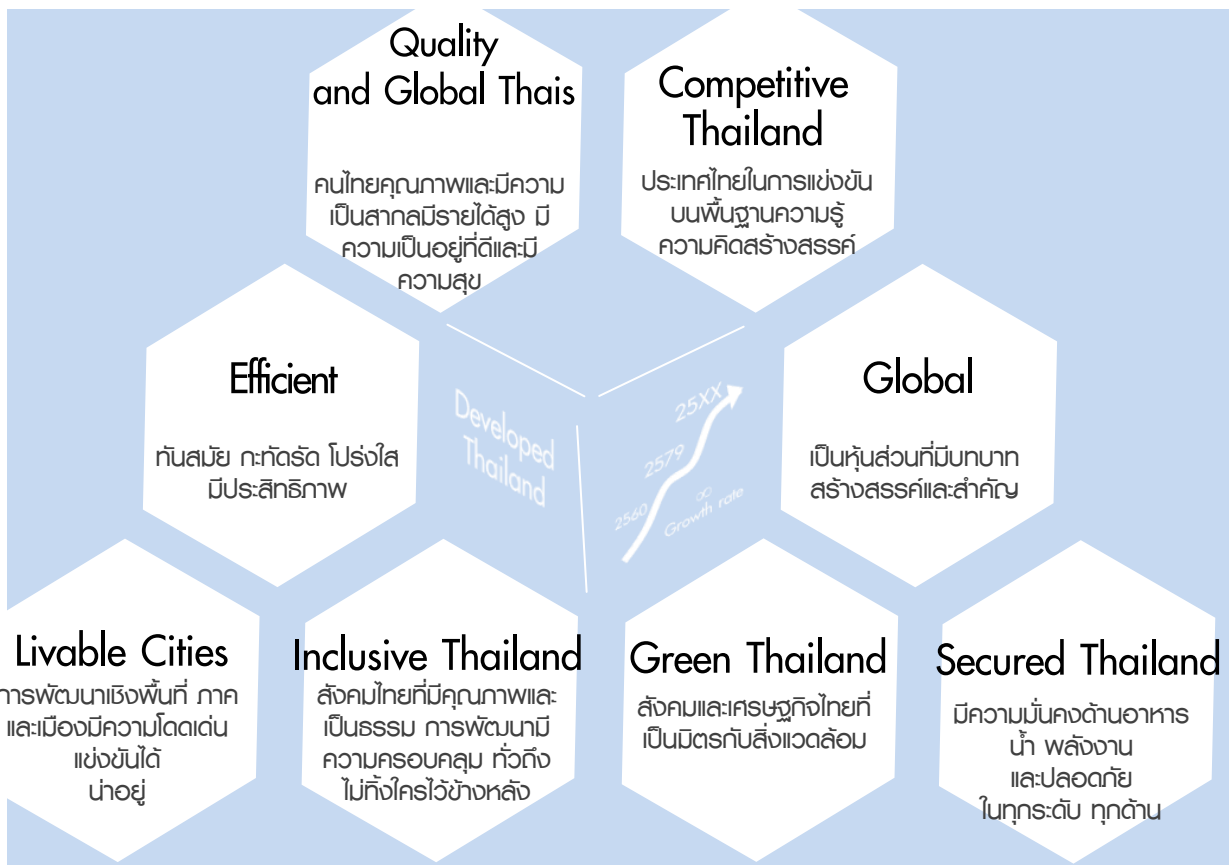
Quality and Global Thais

คนไทยคุณภาพและมีความเป็นสากลมีรายได้สูง มีความเป็นอยู่ที่ดีและมีความสุข

Competitive Thailand

ประเทศไทยในการแข่งขันบนพื้นฐานความรู้ ความคิดสร้างสรรค์

Efficient

ทันสมัย กะทัดรัด โปร่งใส มีประสิทธิภาพ

Developed Thailand

25XX

2579

2560

Growth rate

Global

เป็นหุ้นส่วนที่มีบทบาทสร้างสรรค์และสำคัญ

Livable Cities

การพัฒนาเชิงพื้นที่ ภาคและเมืองมีความโดดเด่นแข่งขันได้ น่าอยู่

Inclusive Thailand

สังคมไทยที่มีคุณภาพและเป็นธรรม การพัฒนามีความครอบคลุม ทั่วถึง ไม่ทิ้งใครไว้ข้างหลัง

Green Thailand

สังคมและเศรษฐกิจไทยที่เป็นมิตรกับสิ่งแวดล้อม

Secured Thailand

มีความมั่นคงด้านอาหาร น้ำ พลังงาน และปลอดภัย ในทุกระดับ ทุกด้าน